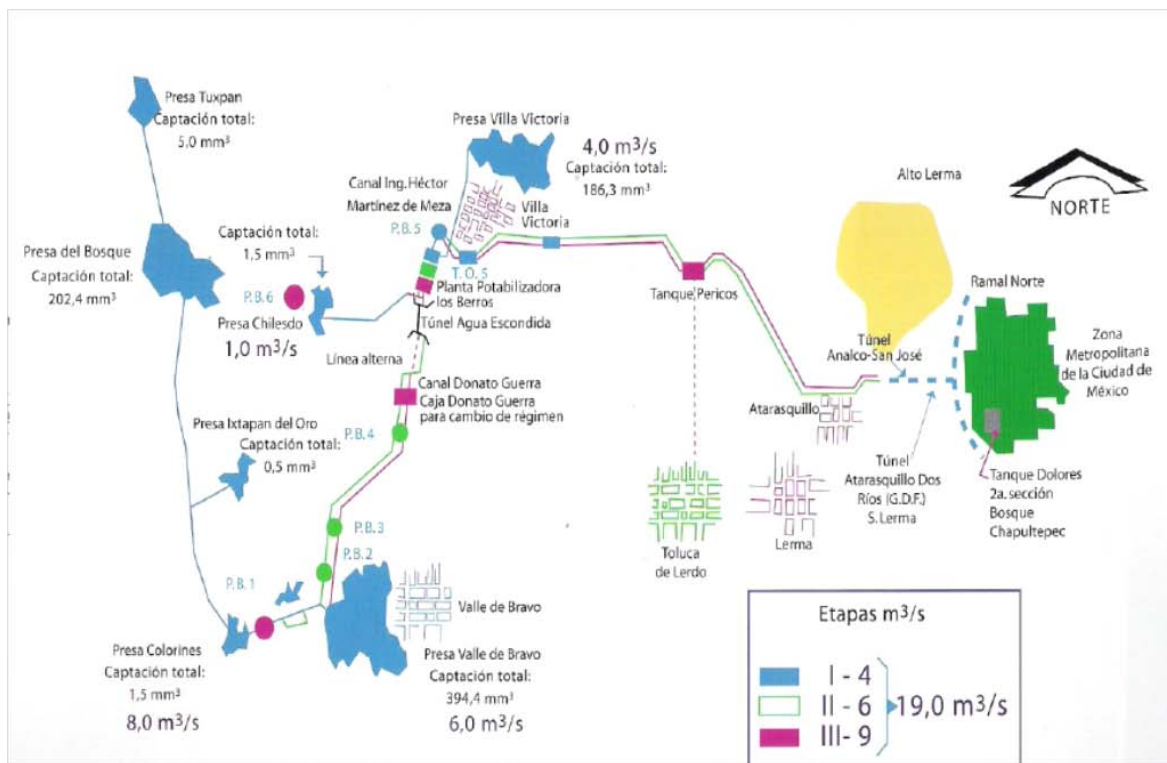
Presa Tuxpan
Captación total:
5.0 mm³

Presa Villa Victoria
$4{,}0$ m³/s
Captación total:
186,3 mm³

Alto Lerma

NORTE

Canal Ing. Héctor Martínez de Meza

Villa Victoria

P. B. 5

Captación total:
1,5 mm³

Presa del Bosque
Captación total:
202,4 mm³

T. O. 5

Planta Potabilizadora los Berros

Tanque Pericos

Ramal Norte

P. B. 6

Presa Chilesdo
$1{,}0$ m³/s

Túnel Agua Escondida

Línea alterna

Túnel Analco-San José

Zona Metropolitana de la Ciudad de México

Canal Donato Guerra
Caja Donato Guerra para cambio de régimen

P. B. 4

Atarasquillo

Presa Ixtapan del Oro
Captación total:
0,5 mm³

Túnel Atarasquillo Dos Ríos (G.D.F.) S. Lerma

Tanque Dolores 2a. sección Bosque Chapultepec

P. B. 3

P. B. 2

Toluca de Lerdo

Lerma

P. B. 1

Valle de Bravo

Presa Colorines
Captación total:
1,5 mm³
$8{,}0$ m³/s

Presa Valle de Bravo
Captación total:
394,4 mm³
$6{,}0$ m³/s

Etapas m³/s
I - 4
II - 6
III - 9
$19{,}0$ m³/s